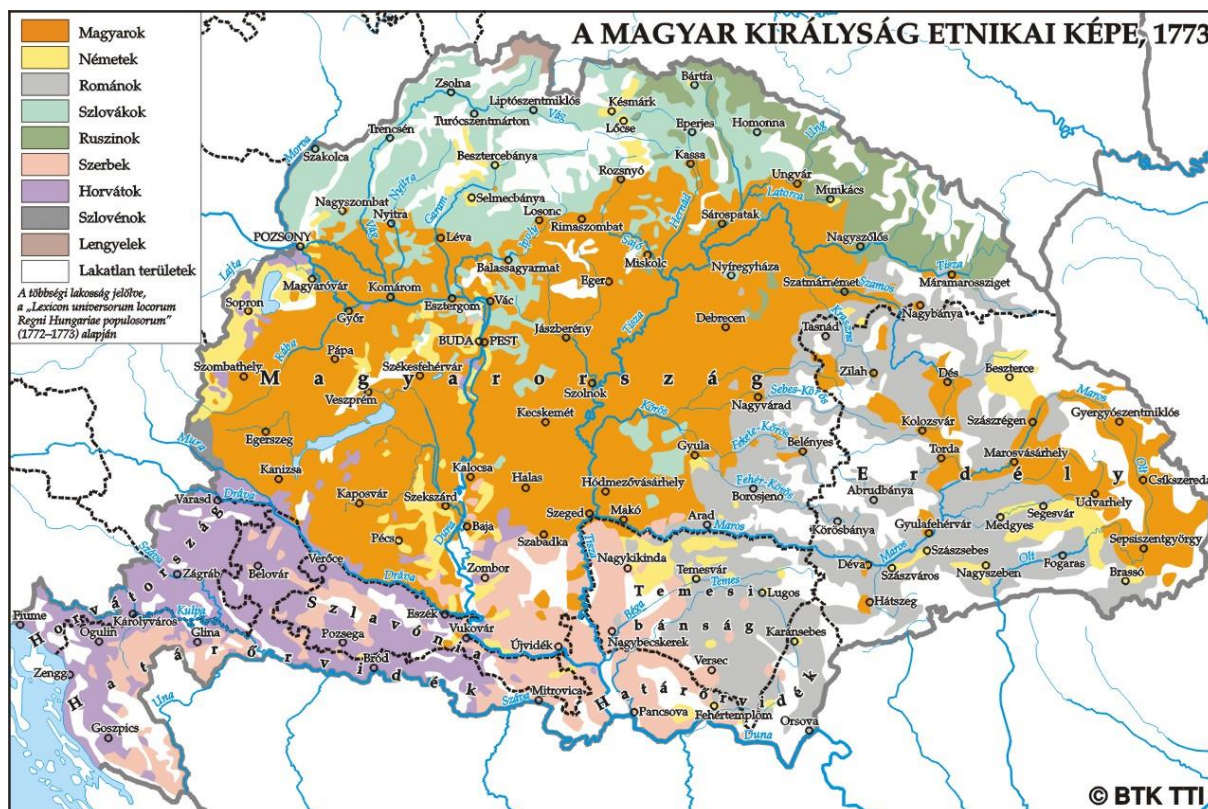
A MAGYAR KIRÁLYSÁG ETNIKAI KÉPE, 1773

Magyarok
Németek
Románok
Szlovákok
Ruszinok
Szerbek
Horvátok
Szlovénok
Lengyelek
Lakatlan területek

A többségi lakosság jelölve, a „Lexicon universorum locorum Regni Hungariae populosorum" (1772–1773) alapján

Zsolna
Liptószentmiklós
Késmárk
Bártfa
Turócszentmárton
Vág
Lőcse
Eperjes
Homonna
Trencsén
Szakolca
Morva
Besztercebánya
Rozsnyó
Kassa
Ung
Ungvár
Munkács
Nagyszombat
Nyitra
Garam
Selmecbánya
Losonc
Rimaszombat
Sárospatak
Latorca
Hernád
Sajó
Ipoly
POZSONY
Nyitra
Léva
Nagyszőlős
Balassagyarmat
Miskolc
Eger
Nyíregyháza
Szatmárnémeti
Szamos
Tisza
Máramarossziget
Lajta
Magyaróvár
Komárom
Esztergom
Vác
Sopron
Győr
Jászberény
Debrecen
Nagybánya
Rába
Pápa
BUDA
PEST
Tasnád
Kraszna
Szombathely
Székesfehérvár
Magyarország
Zilah
Dés
Beszterce
Veszprém
Szolnok
Sebes-Körös
Maros
Kecskemét
Nagyvárad
Körös
Gyergyószentmiklós
Mura
Egerszeg
Kolozsvár
Szászrégen
Gyula
Fekete-Körös
Belényes
Torda
Marosvásárhely
Kanizsa
Kalocsa
Halas
Hódmezővásárhely
Fehér-Körös
Borosjenő
Erdély
Olt
Csíkszereda
Abrudbánya
Udvarhely
Varasd
Dráva
Kaposvár
Szekszárd
Szeged
Makó
Arad
Maros
Segesvár
Baja
Körösbánya
Gyulafehérvár
Medgyes
Horvátország
Pécs
Duna
Szabadka
Szászsebes
Sepsiszentgyörgy
Száva
Verőce
Zombor
Nagykikinda
Temesvár
Déva
Szászváros
Nagyszeben
Fogaras
Zágráb
Belovár
Dráva
Temes
Temesi
Lugos
Brassó
Kulpa
Eszék
Hátszeg
Fiume
Ogulin
Károlyváros
Szlavónia
Vukovár
bánság
Béga
Glina
Pozsega
Újvidék
Nagybecskerek
Karánsebes
Zengg
Határőrvidék
Bród
Versec
Una
Mitrovica
Száva
Pancsova
Fehértemplom
Orsova
Goszpics
Duna
© BTK TTI